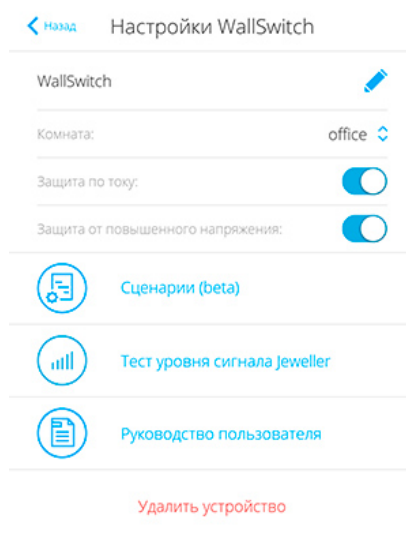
Назад

Настройки WallSwitch

WallSwitch

Комната:

office

Защита по току:

Защита от повышенного напряжения:

Сценарии (beta)

Тест уровня сигнала Jeweller

Руководство пользователя

Удалить устройство